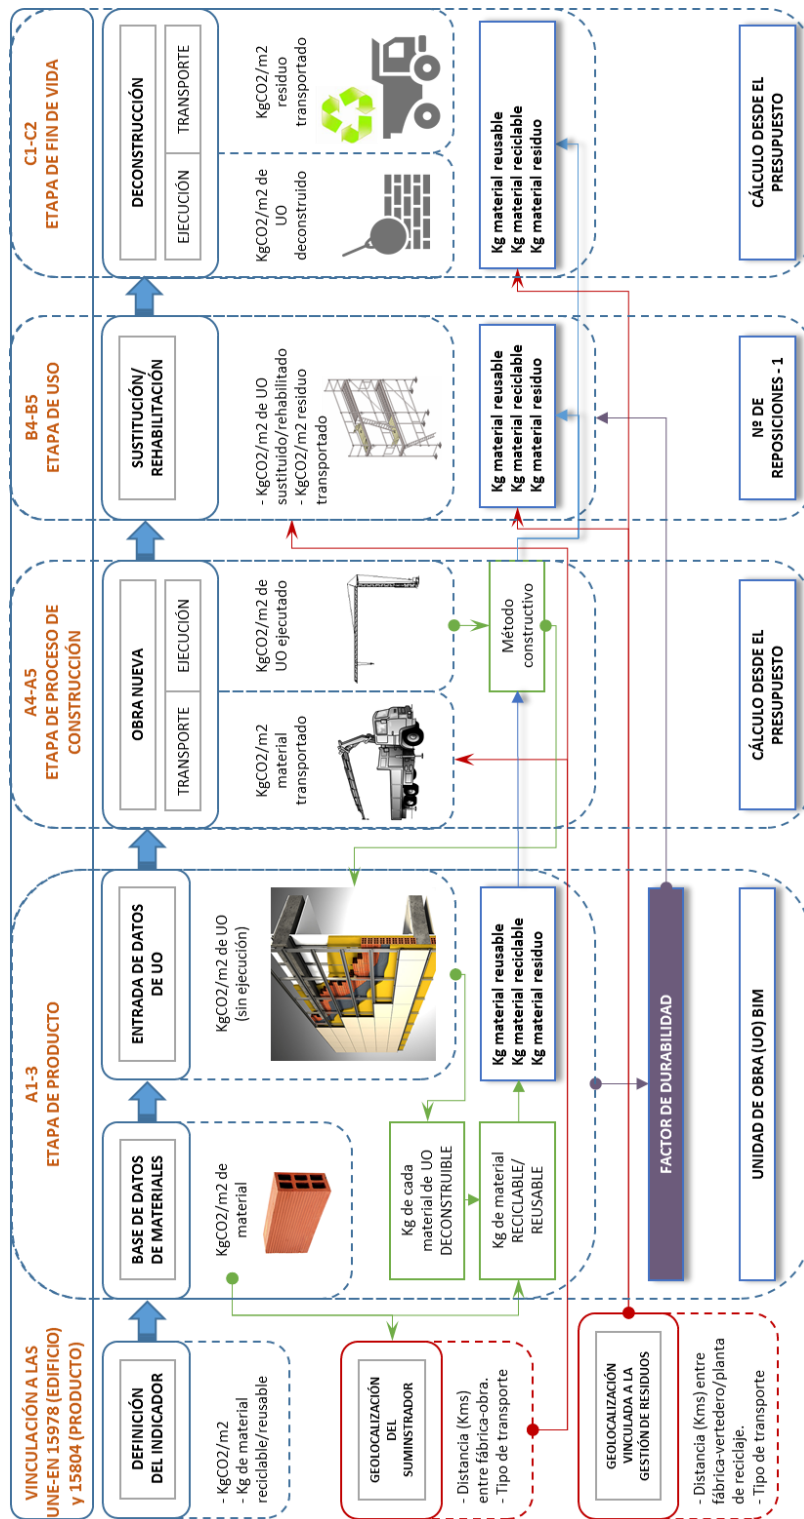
VINCULACIÓN A LAS UNE-EN 15978 (EDIFICIO) y 15804 (PRODUCTO)

DEFINICIÓN DEL INDICADOR

- KgCO2/m2
- Kg de material reciclable/reusable

GEOLOCALIZACIÓN DEL SUMINISTRADOR

- Distancia (Kms) entre fábrica-obra.
- Tipo de transporte

GEOLOCALIZACIÓN VINCULADA A LA GESTIÓN DE RESIDUOS

- Distancia (Kms) entre fábrica-vertedero/planta de reciclaje.
- Tipo de transporte

A1-3
ETAPA DE PRODUCTO

BASE DE DATOS DE MATERIALES

KgCO2/m2 de material

ENTRADA DE DATOS DE UO

KgCO2/m2 de UO (sin ejecución)

Kg de cada material de UO DECONSTRUIBLE

Kg de material RECICLABLE/ REUSABLE

Kg material reusable
Kg material reciclable
Kg material residuo

FACTOR DE DURABILIDAD

UNIDAD DE OBRA (UO) BIM

A4-A5
ETAPA DE PROCESO DE CONSTRUCCIÓN

OBRA NUEVA

TRANSPORTE

EJECUCIÓN

KgCO2/m2 material transportado

KgCO2/m2 de UO ejecutado

Método constructivo

CÁLCULO DESDE EL PRESUPUESTO

B4-B5
ETAPA DE USO

SUSTITUCIÓN/ REHABILITACIÓN

- KgCO2/m2 de UO sustituido/rehabilitado
- KgCO2/m2 residuo transportado

Kg material reusable
Kg material reciclable
Kg material residuo

Nº DE REPOSICIONES - 1

C1-C2
ETAPA DE FIN DE VIDA

DECONSTRUCCIÓN

EJECUCIÓN

TRANSPORTE

KgCO2/m2 de UO deconstruido

KgCO2/m2 residuo transportado

Kg material reusable
Kg material reciclable
Kg material residuo

CÁLCULO DESDE EL PRESUPUESTO